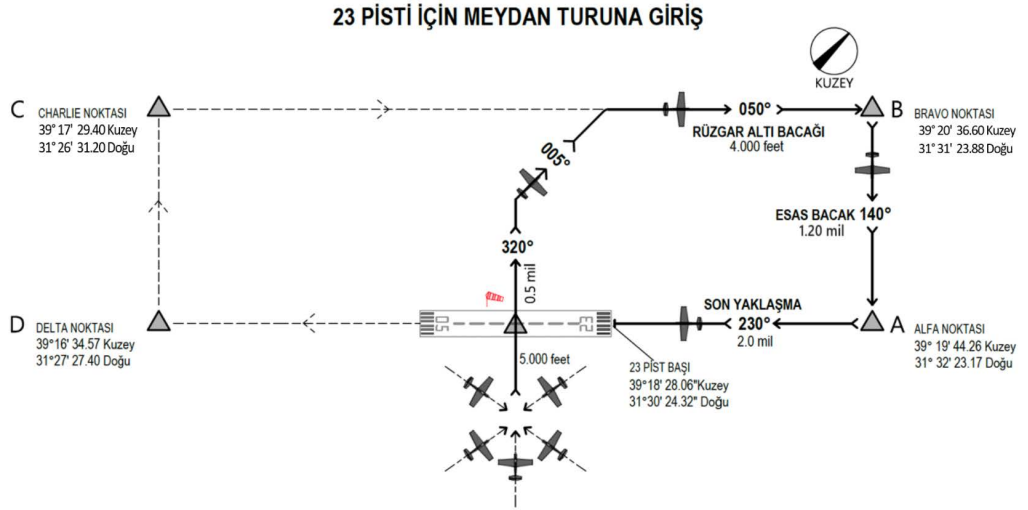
23 PİSTİ İÇİN MEYDAN TURUNA GİRİŞ

KUZEY

C CHARLIE NOKTASI
39° 17' 29.40 Kuzey
31° 26' 31.20 Doğu

050°

B BRAVO NOKTASI
39° 20' 36.60 Kuzey
31° 31' 23.88 Doğu

RÜZGAR ALTI BACAĞI
4.000 feet

005°

ESAS BACAK 140°
1.20 mil

320°

0.5 mil

D DELTA NOKTASI
39°16' 34.57 Kuzey
31°27' 27.40 Doğu

05

23

SON YAKLAŞMA
230°
2.0 mil

A ALFA NOKTASI
39° 19' 44.26 Kuzey
31° 32' 23.17 Doğu

5.000 feet

23 PİST BAŞI
39°18' 28.06"Kuzey
31°30' 24.32" Doğu